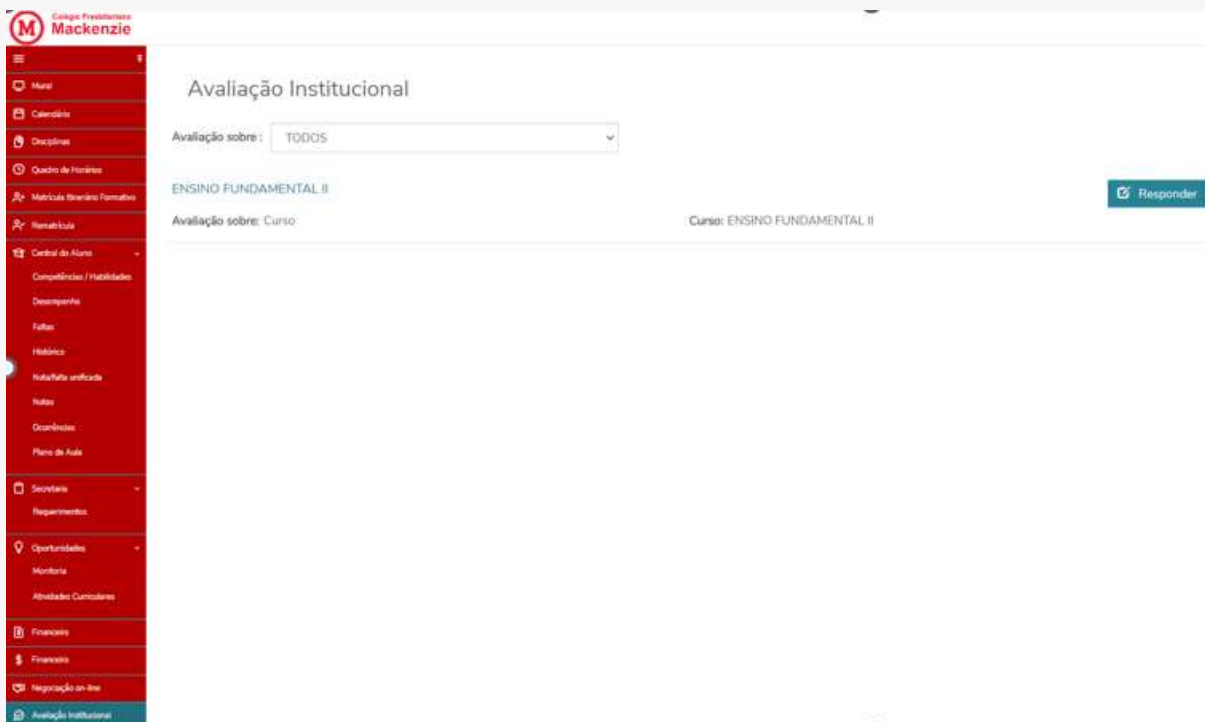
Colégio Presbiteriano
Mackenzie

Mural
Calendário
Disciplinas
Quadro de Horários
Matrícula Itinerário Formativo
Rematrícula
Central do Aluno
Competências / Habilidades
Desempenho
Faltas
Histórico
Nota/falta unificada
Notas
Ocorrências
Plano de Aula
Secretaria
Requerimentos
Oportunidades
Monitoria
Atividades Curriculares
Financeiro
Financeiro
Negociação on-line
Avaliação Institucional

Avaliação Institucional

Avaliação sobre : TODOS

ENSINO FUNDAMENTAL II

Responder

Avaliação sobre: Curso

Curso: ENSINO FUNDAMENTAL II